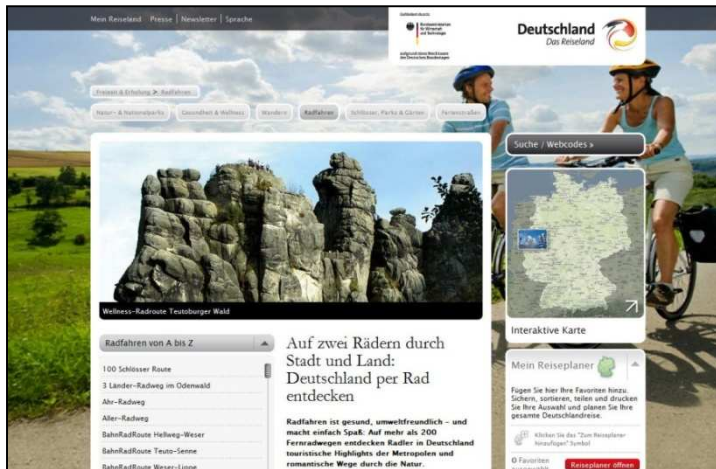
Mein Reiseland | Presse | Newsletter | Sprache

Gefördert durch: Bundesministerium für Wirtschaft und Technologie aufgrund eines Beschlusses des Deutschen Bundestages

Deutschland
Das Reiseland

Freizeit & Erholung > Radfahren

Natur- & Nationalparks | Gesundheit & Wellness | Wandern | Radfahren | Schlösser, Parks & Gärten | Ferienstraßen

Suche / Webcodes »

Wellness-Radroute Teutoburger Wald

Interaktive Karte

Radfahren von A bis Z

100 Schlösser Route
3 Länder-Radweg im Odenwald
Ahr-Radweg
Aller-Radweg
BahnRadRoute Hellweg-Weser
BahnRadRoute Teuto-Senne
BahnRadRoute Weser-Lippe

Auf zwei Rädern durch Stadt und Land: Deutschland per Rad entdecken

Radfahren ist gesund, umweltfreundlich – und macht einfach Spaß: Auf mehr als 200 Fernradwegen entdecken Radler in Deutschland touristische Highlights der Metropolen und romantische Wege durch die Natur.

Mein Reiseplaner

Fügen Sie hier Ihre Favoriten hinzu. Sichern, sortieren, teilen und drucken Sie Ihre Auswahl und planen Sie Ihre gesamte Deutschlandreise.

Klicken Sie das "Zum Reiseplaner hinzufügen" Symbol

0 Favoriten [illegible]

Reiseplaner öffnen